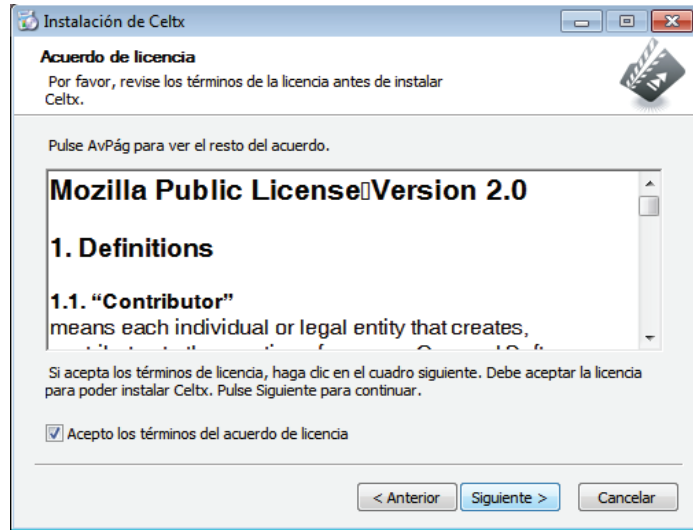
Instalación de Celtx

Acuerdo de licencia

Por favor, revise los términos de la licencia antes de instalar Celtx.

Pulse AvPág para ver el resto del acuerdo.

Mozilla Public License□Version 2.0

1. Definitions

1.1. “Contributor”

means each individual or legal entity that creates,

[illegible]

Si acepta los términos de licencia, haga clic en el cuadro siguiente. Debe aceptar la licencia para poder instalar Celtx. Pulse Siguiente para continuar.

Acepto los términos del acuerdo de licencia

< Anterior
Siguiente >
Cancelar